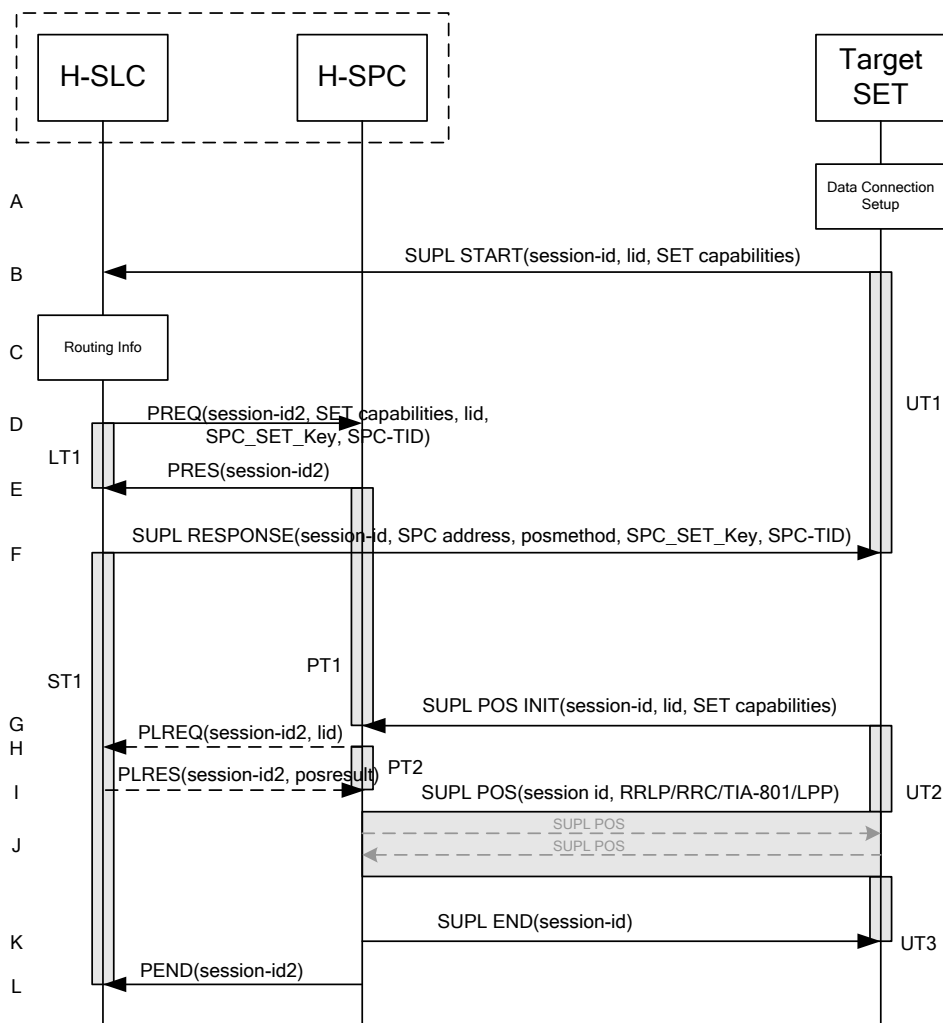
H-SLC

H-SPC

Target SET

A

Data Connection Setup

B

SUPL START(session-id, lid, SET capabilities)

C

Routing Info

D

PREQ(session-id2, SET capabilities, lid, SPC_SET_Key, SPC-TID)

UT1

LT1

E

PRES(session-id2)

F

SUPL RESPONSE(session-id, SPC address, posmethod, SPC_SET_Key, SPC-TID)

ST1

PT1

G

SUPL POS INIT(session-id, lid, SET capabilities)

H

PLREQ(session-id2, lid)

I

PLRES(session-id2, posresult)

PT2

SUPL POS(session id, RRLP/RRC/TIA-801/LPP)

UT2

J

SUPL POS

SUPL POS

K

SUPL END(session-id)

UT3

L

PEND(session-id2)